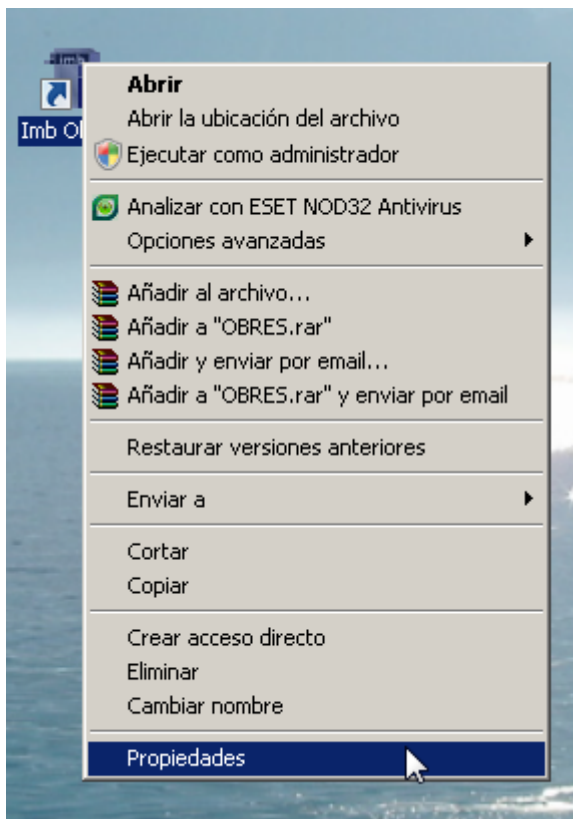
Imb Ol

Abrir
Abrir la ubicación del archivo
Ejecutar como administrador

Analizar con ESET NOD32 Antivirus
Opciones avanzadas

Añadir al archivo...
Añadir a "OBRES.rar"
Añadir y enviar por email...
Añadir a "OBRES.rar" y enviar por email

Restaurar versiones anteriores

Enviar a

Cortar
Copiar

Crear acceso directo
Eliminar
Cambiar nombre

Propiedades